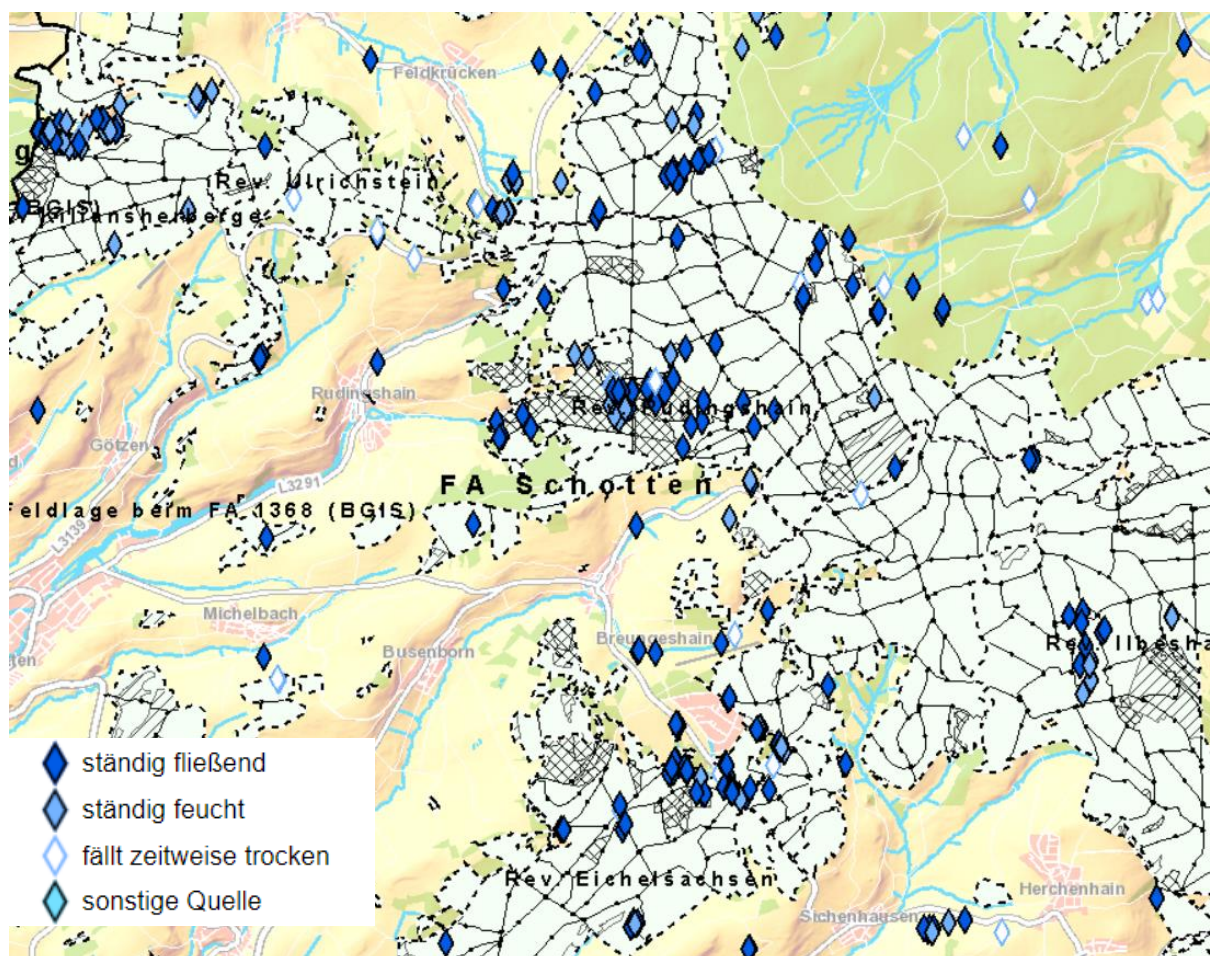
Feldkrücken

Rev. Ulrichstein

(BGIS)

Hillansherberge

Rudingshain

Rev. Rudingshain

Götzen

L3291

FA Schotten

Feldlage beim FA 1368 (BGIS)

L3139

Michelbach

Busenborn

Breungeshain

Rev. Ilbesha

Rev. Eichelsachsen

Herchenhain

Sichenhausen

ständig fließend

ständig feucht

fällt zeitweise trocken

sonstige Quelle